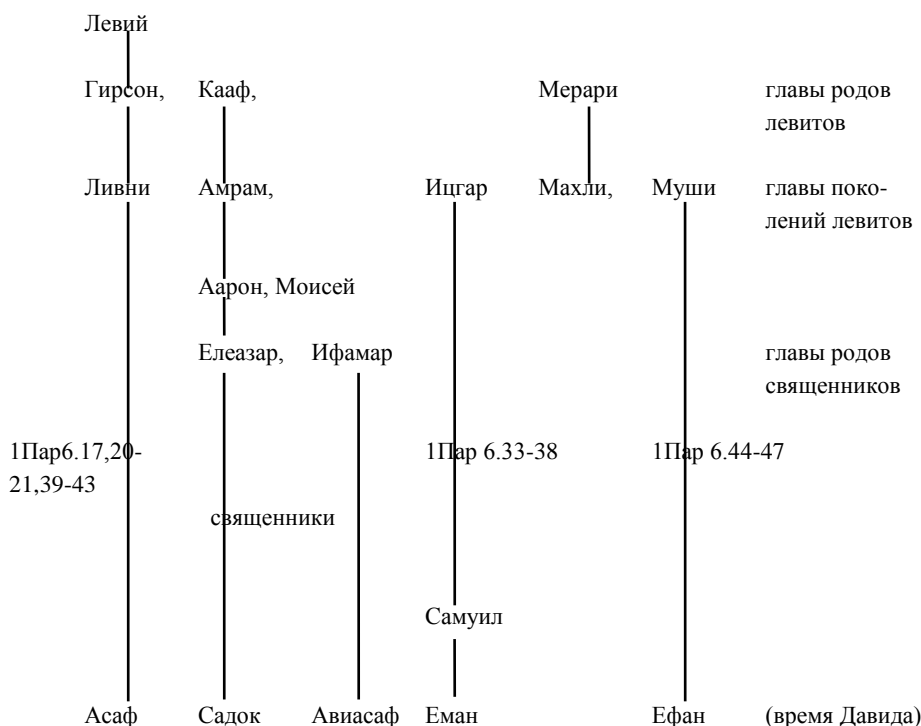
Левий

Гирсон, Кааф, Мерари главы родов левитов

Ливни Амрам, Ицгар Махли, Муши главы поколений левитов

Аарон, Моисей

Елеазар, Ифамар главы родов священников

1Пар6.17,20-21,39-43 1Пар 6.33-38 1Пар 6.44-47

священники

Самуил

Асаф Садок Авиасаф Еман Ефан (время Давида)